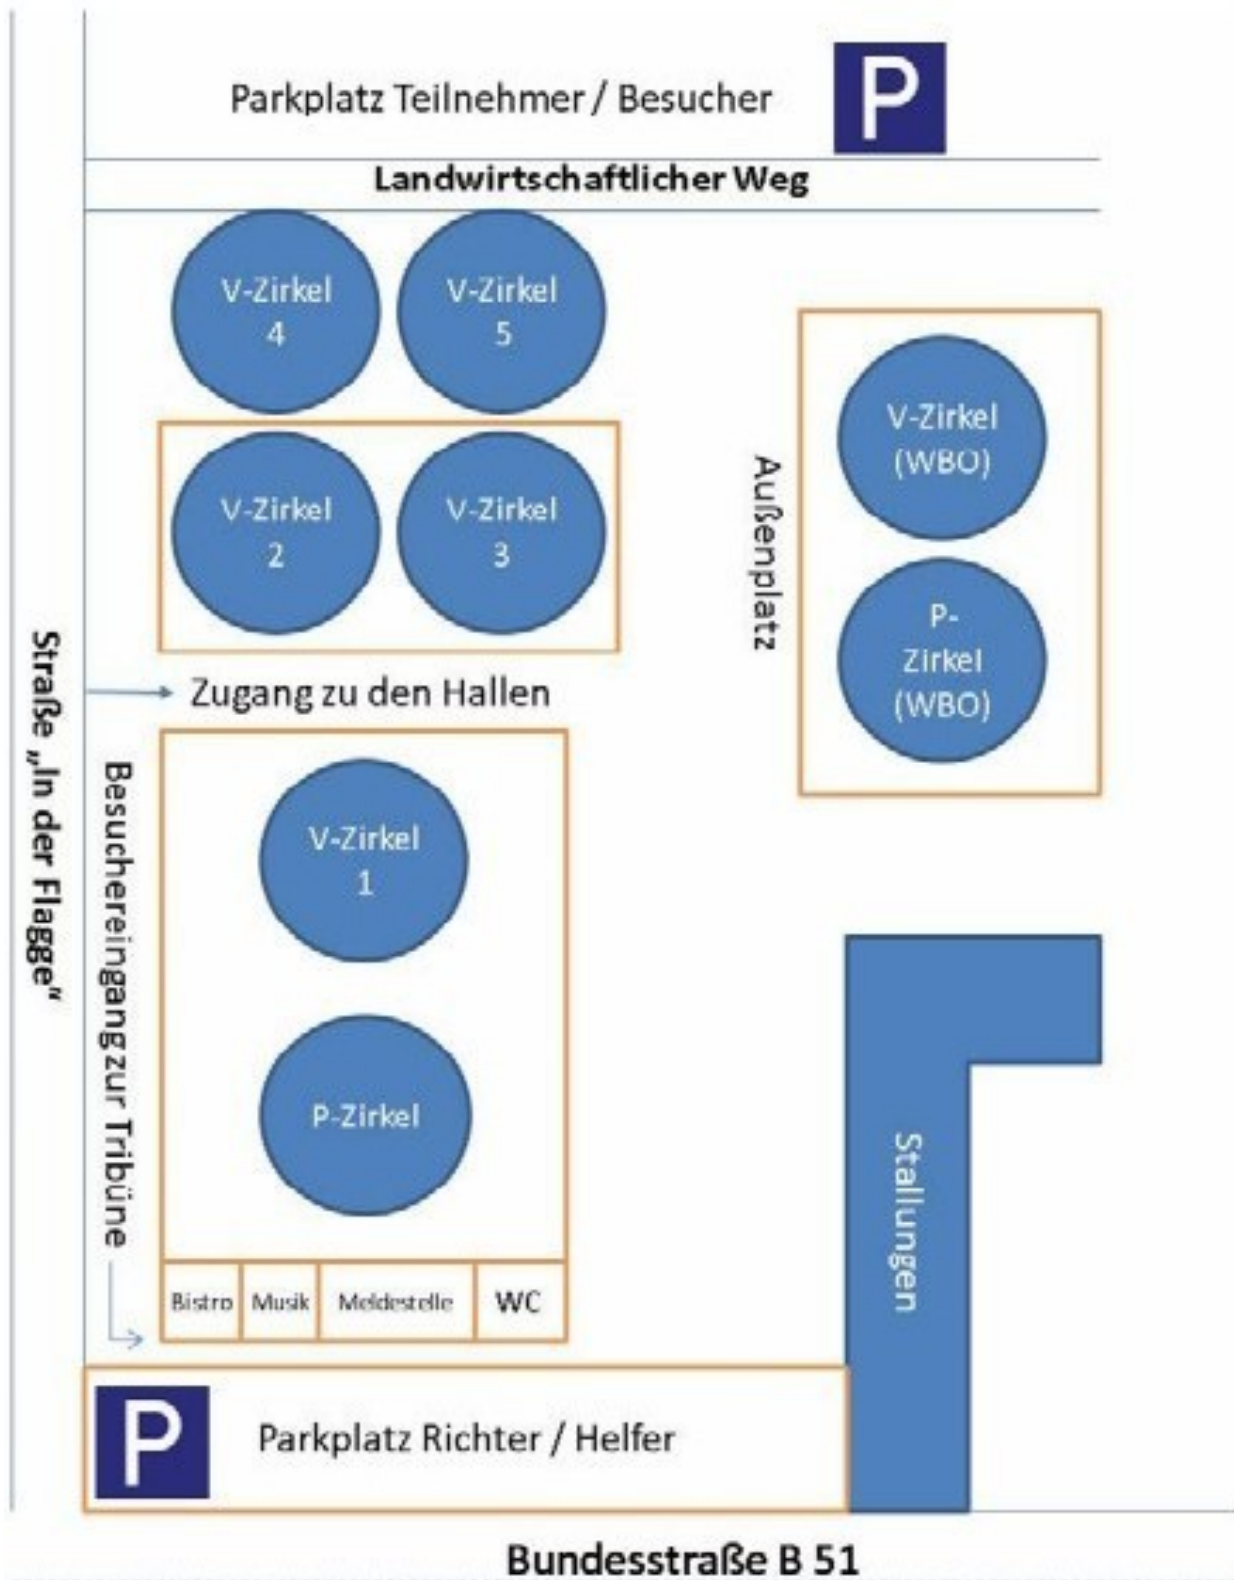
Parkplatz Teilnehmer / Besucher

P

Landwirtschaftlicher Weg

V-Zirkel 4

V-Zirkel 5

V-Zirkel 2

V-Zirkel 3

Außenplatz

V-Zirkel (WBO)

P-Zirkel (WBO)

Straße „In der Flagge"

Zugang zu den Hallen

Besuchereingang zur Tribüne

V-Zirkel 1

P-Zirkel

| Bistro | Musik | Meldestelle | WC |
|---|---|---|---|

Stallungen

P

Parkplatz Richter / Helfer

Bundesstraße B 51